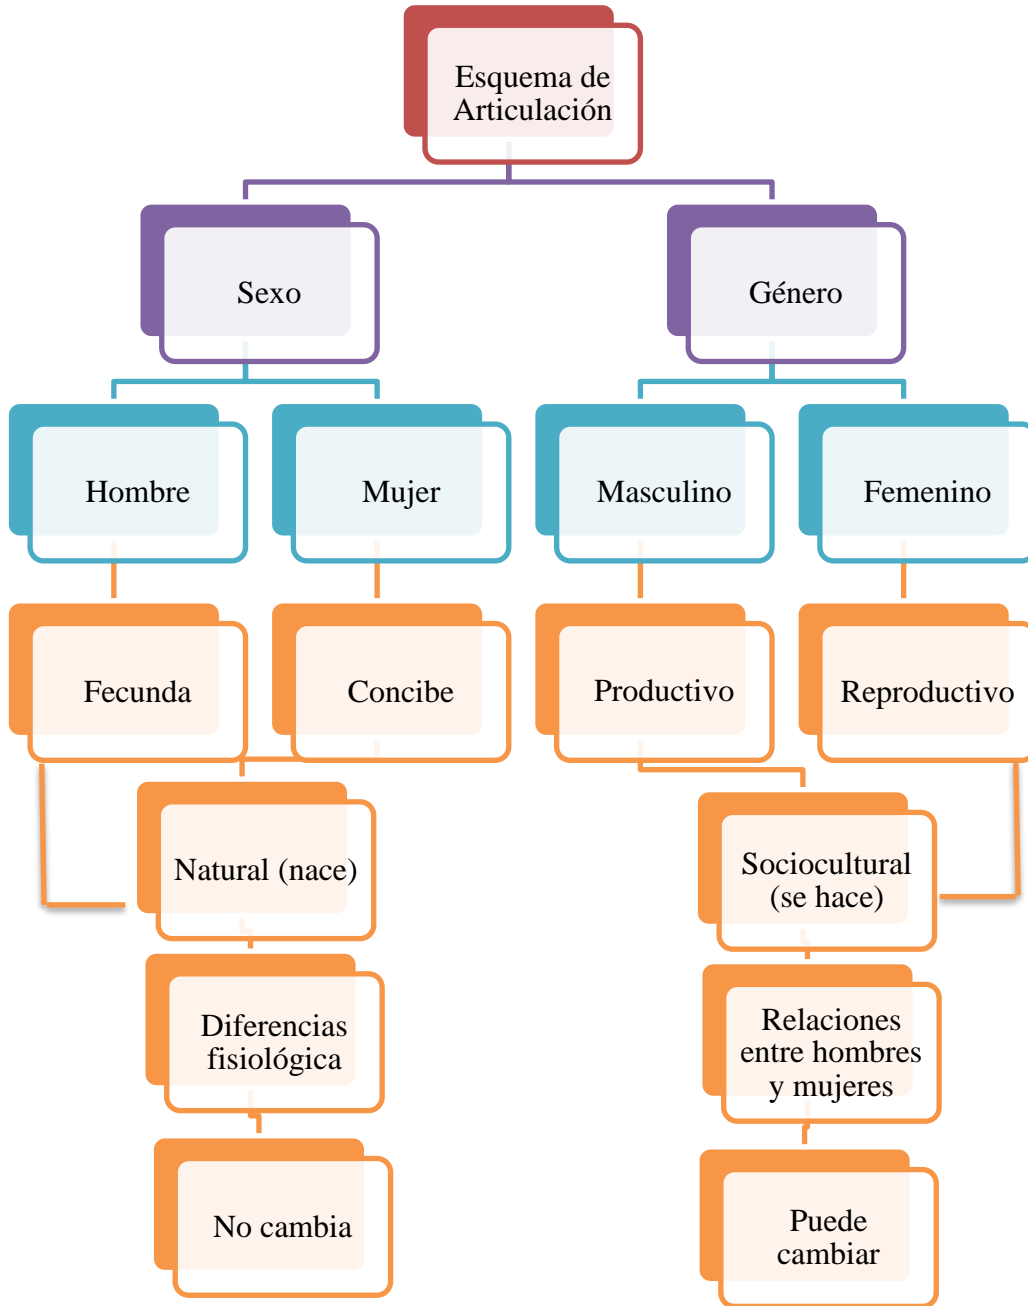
Esquema de Articulación

Sexo

Género

Hombre

Mujer

Masculino

Femenino

Fecunda

Concibe

Productivo

Reproductivo

Natural (nace)

Sociocultural (se hace)

Diferencias fisiológica

Relaciones entre hombres y mujeres

No cambia

Puede cambiar